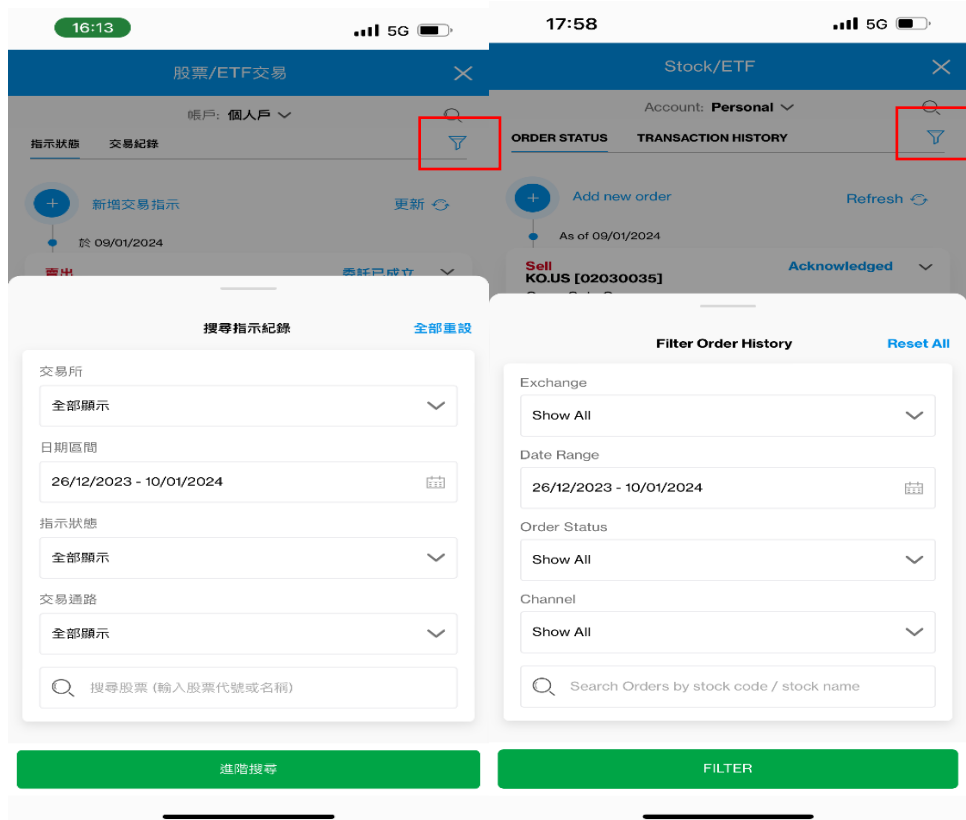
16:13
5G

股票/ETF交易

帳戶: 個人戶

指示狀態　交易紀錄

新增交易指示　更新

於 09/01/2024

賣出　委託已成立

搜尋指示紀錄　全部重設

交易所
全部顯示

日期區間
26/12/2023 - 10/01/2024

指示狀態
全部顯示

交易通路
全部顯示

搜尋股票 (輸入股票代號或名稱)

進階搜尋

17:58
5G

Stock/ETF

Account: Personal

ORDER STATUS　TRANSACTION HISTORY

Add new order　Refresh

As of 09/01/2024

Sell
KO.US [02030035]　Acknowledged

Filter Order History　Reset All

Exchange
Show All

Date Range
26/12/2023 - 10/01/2024

Order Status
Show All

Channel
Show All

Search Orders by stock code / stock name

FILTER